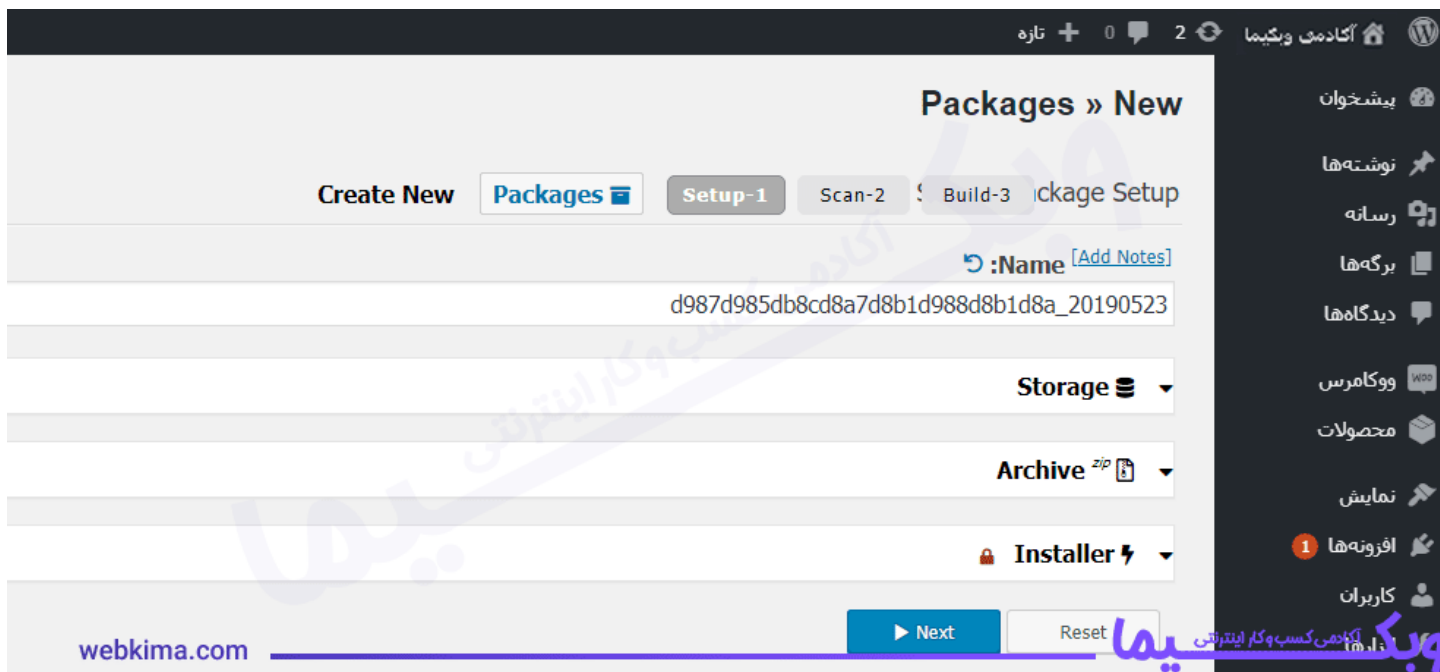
آکادمی وبکیما 2 0 تازه

Packages » New

Create New Packages Setup-1 Scan-2 Build-3 ckage Setup

:Name [Add Notes]

d987d985db8cd8a7d8b1d988d8b1d8a_20190523

Storage

Archive zip

Installer

Reset Next

پیشخوان
نوشته‌ها
رسانه
برگه‌ها
دیدگاه‌ها
ووکامرس
محصولات
نمایش
افزونه‌ها 1
کاربران
ابزارها

webkima.com
وبکیما آکادمی کسب‌وکار اینترنتی